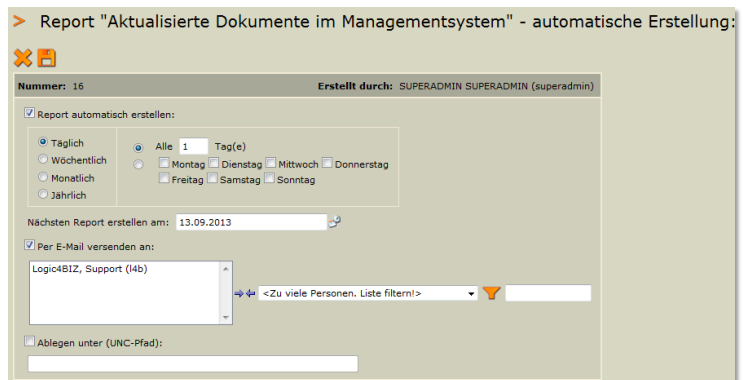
> Report "Aktualisierte Dokumente im Managementsystem" - automatische Erstellung:

Nummer: 16

Erstellt durch: SUPERADMIN SUPERADMIN (superadmin)

Report automatisch erstellen:

Täglich
Wöchentlich
Monatlich
Jährlich

Alle 1 Tag(e)

Montag Dienstag Mittwoch Donnerstag
Freitag Samstag Sonntag

Nächsten Report erstellen am: 13.09.2013

Per E-Mail versenden an:

Logic4BIZ, Support (l4b)

<Zu viele Personen. Liste filtern!>

Ablegen unter (UNC-Pfad):